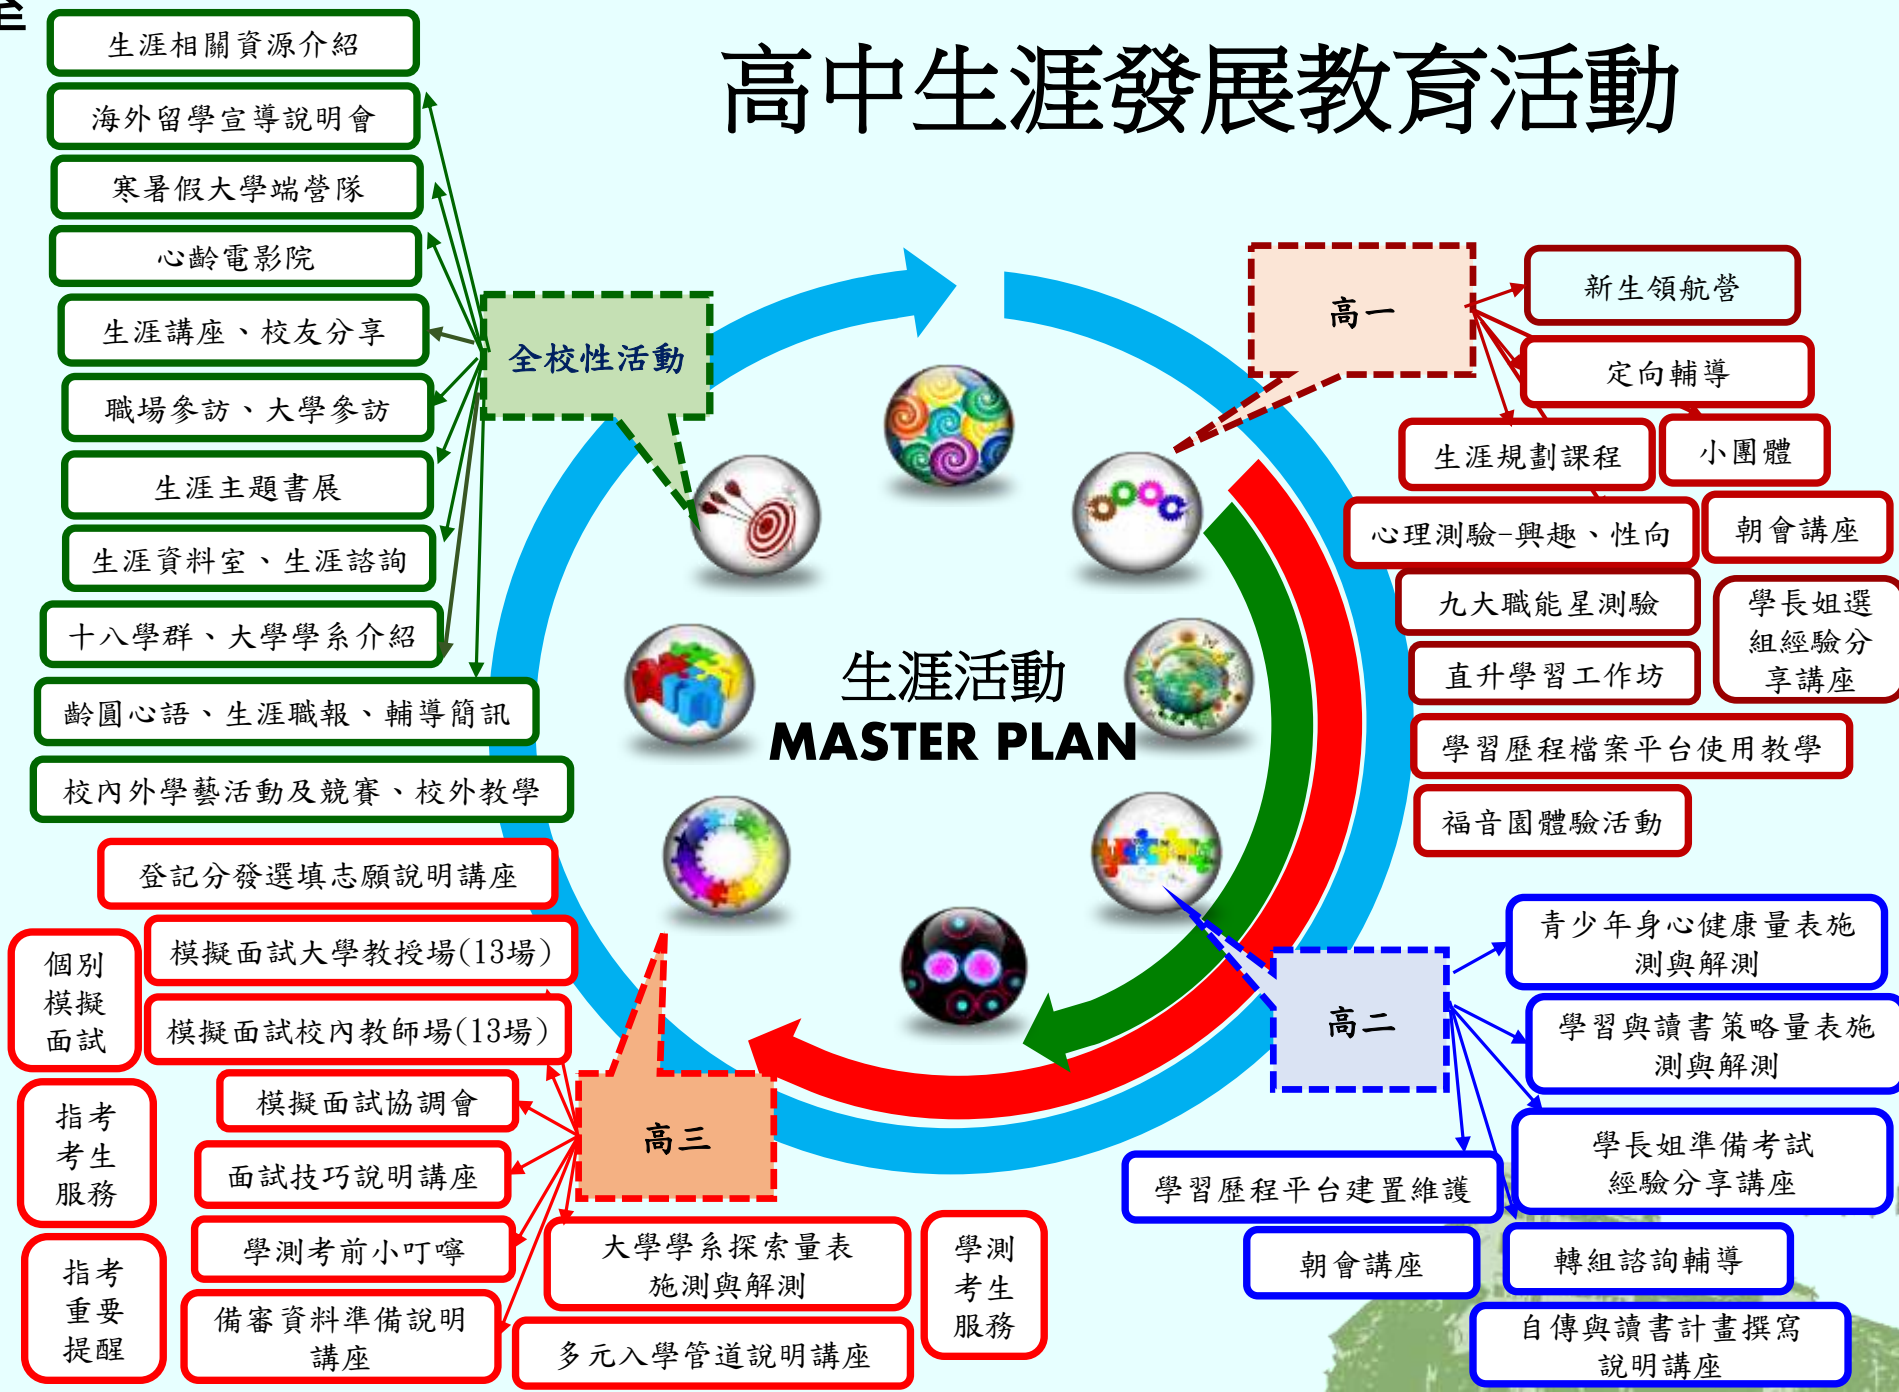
高中生涯發展教育活動

生涯相關資源介紹
海外留學宣導說明會
寒暑假大學端營隊
心齡電影院
生涯講座、校友分享
職場參訪、大學參訪
生涯主題書展
生涯資料室、生涯諮詢
十八學群、大學學系介紹
齡園心語、生涯職報、輔導簡訊
校內外學藝活動及競賽、校外教學

全校性活動

生涯活動
MASTER PLAN

高一
新生領航營
定向輔導
生涯規劃課程
小團體
心理測驗-興趣、性向
朝會講座
九大職能星測驗
學長姐選組經驗分享講座
直升學習工作坊
學習歷程檔案平台使用教學
福音園體驗活動

高二
青少年身心健康量表施測與解測
學習與讀書策略量表施測與解測
學長姐準備考試經驗分享講座
學習歷程平台建置維護
朝會講座
轉組諮詢輔導
自傳與讀書計畫撰寫說明講座

高三
登記分發選填志願說明講座
個別模擬面試
模擬面試大學教授場(13場)
模擬面試校內教師場(13場)
指考考生服務
模擬面試協調會
面試技巧說明講座
指考重要提醒
學測考前小叮嚀
備審資料準備說明講座
大學學系探索量表施測與解測
多元入學管道說明講座
學測考生服務